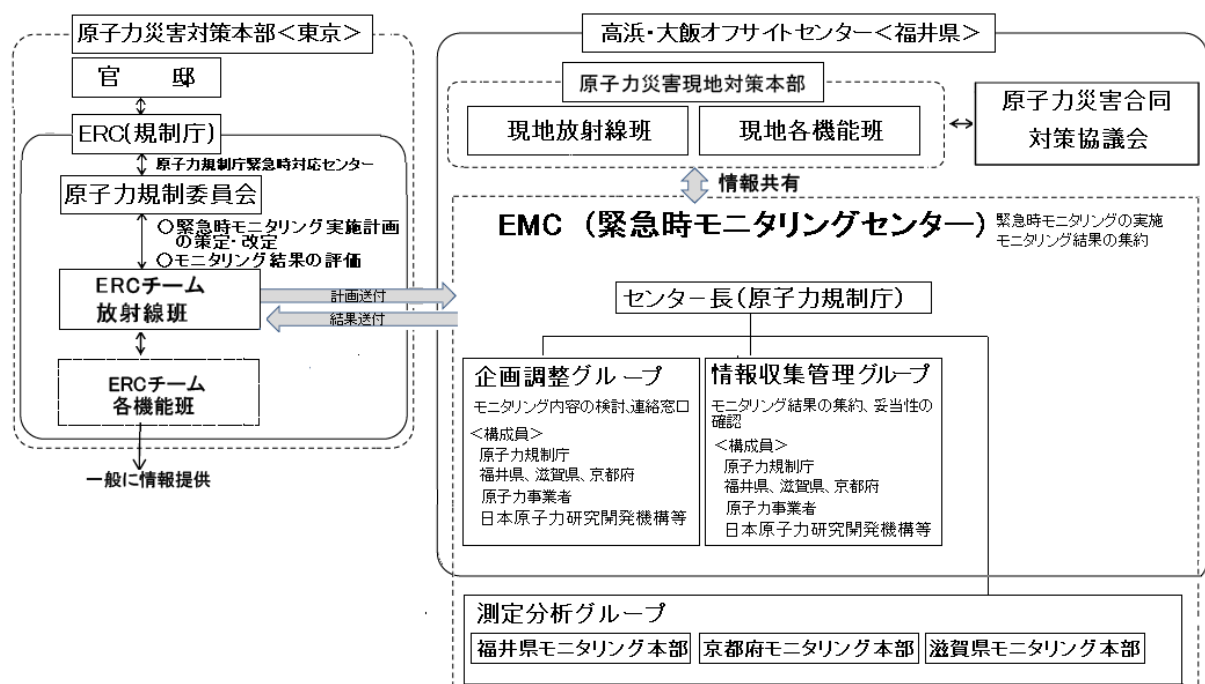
原子力災害対策本部＜東京＞

官　邸

ERC(規制庁)

原子力規制庁緊急時対応センター

原子力規制委員会

○緊急時モニタリング実施計画の策定・改定
○モニタリング結果の評価

ERCチーム
放射線班

計画送付

結果送付

ERCチーム
各機能班

一般に情報提供

高浜・大飯オフサイトセンター＜福井県＞

原子力災害現地対策本部

現地放射線班

現地各機能班

原子力災害合同対策協議会

情報共有

EMC（緊急時モニタリングセンター）

緊急時モニタリングの実施
モニタリング結果の集約

センター長（原子力規制庁）

企画調整グループ

モニタリング内容の検討、連絡窓口

＜構成員＞
原子力規制庁
福井県、滋賀県、京都府
原子力事業者
日本原子力研究開発機構等

情報収集管理グループ

モニタリング結果の集約、妥当性の確認

＜構成員＞
原子力規制庁
福井県、滋賀県、京都府
原子力事業者
日本原子力研究開発機構等

測定分析グループ

福井県モニタリング本部

京都府モニタリング本部

滋賀県モニタリング本部